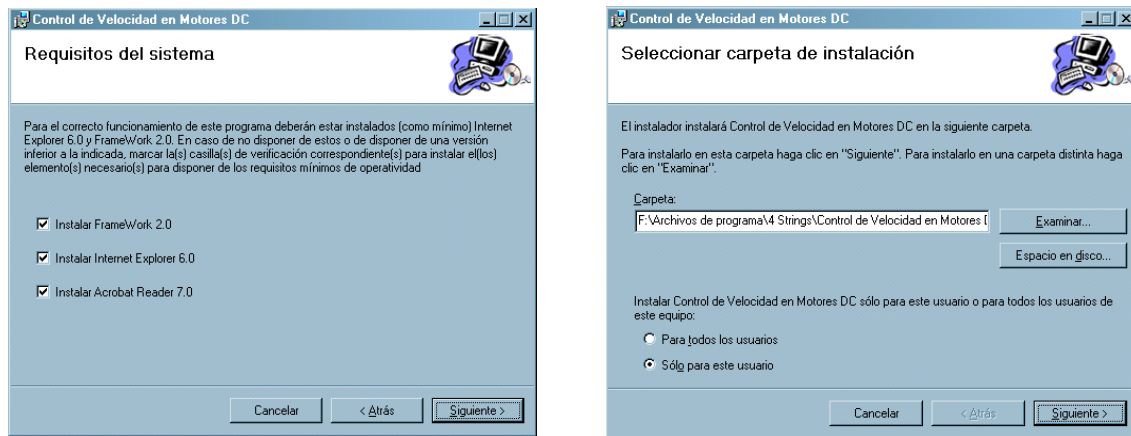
Control de Velocidad en Motores DC

Requisitos del sistema

Para el correcto funcionamiento de este programa deberán estar instalados (como mínimo) Internet Explorer 6.0 y FrameWork 2.0. En caso de no disponer de estos o de disponer de una versión inferior a la indicada, marcar la(s) casilla(s) de verificación correspondiente(s) para instalar el(los) elemento(s) necesario(s) para disponer de los requisitos mínimos de operatividad

☑ Instalar FrameWork 2.0

☑ Instalar Internet Explorer 6.0

☑ Instalar Acrobat Reader 7.0

Cancelar | < Atrás | Siguiente >

Control de Velocidad en Motores DC

Seleccionar carpeta de instalación

El instalador instalará Control de Velocidad en Motores DC en la siguiente carpeta.

Para instalarlo en esta carpeta haga clic en "Siguiente". Para instalarlo en una carpeta distinta haga clic en "Examinar".

Carpeta:
F:\Archivos de programa\4 Strings\Control de Velocidad en Motores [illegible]

Examinar...

Espacio en disco...

Instalar Control de Velocidad en Motores DC sólo para este usuario o para todos los usuarios de este equipo:

○ Para todos los usuarios

● Sólo para este usuario

Cancelar | < Atrás | Siguiente >